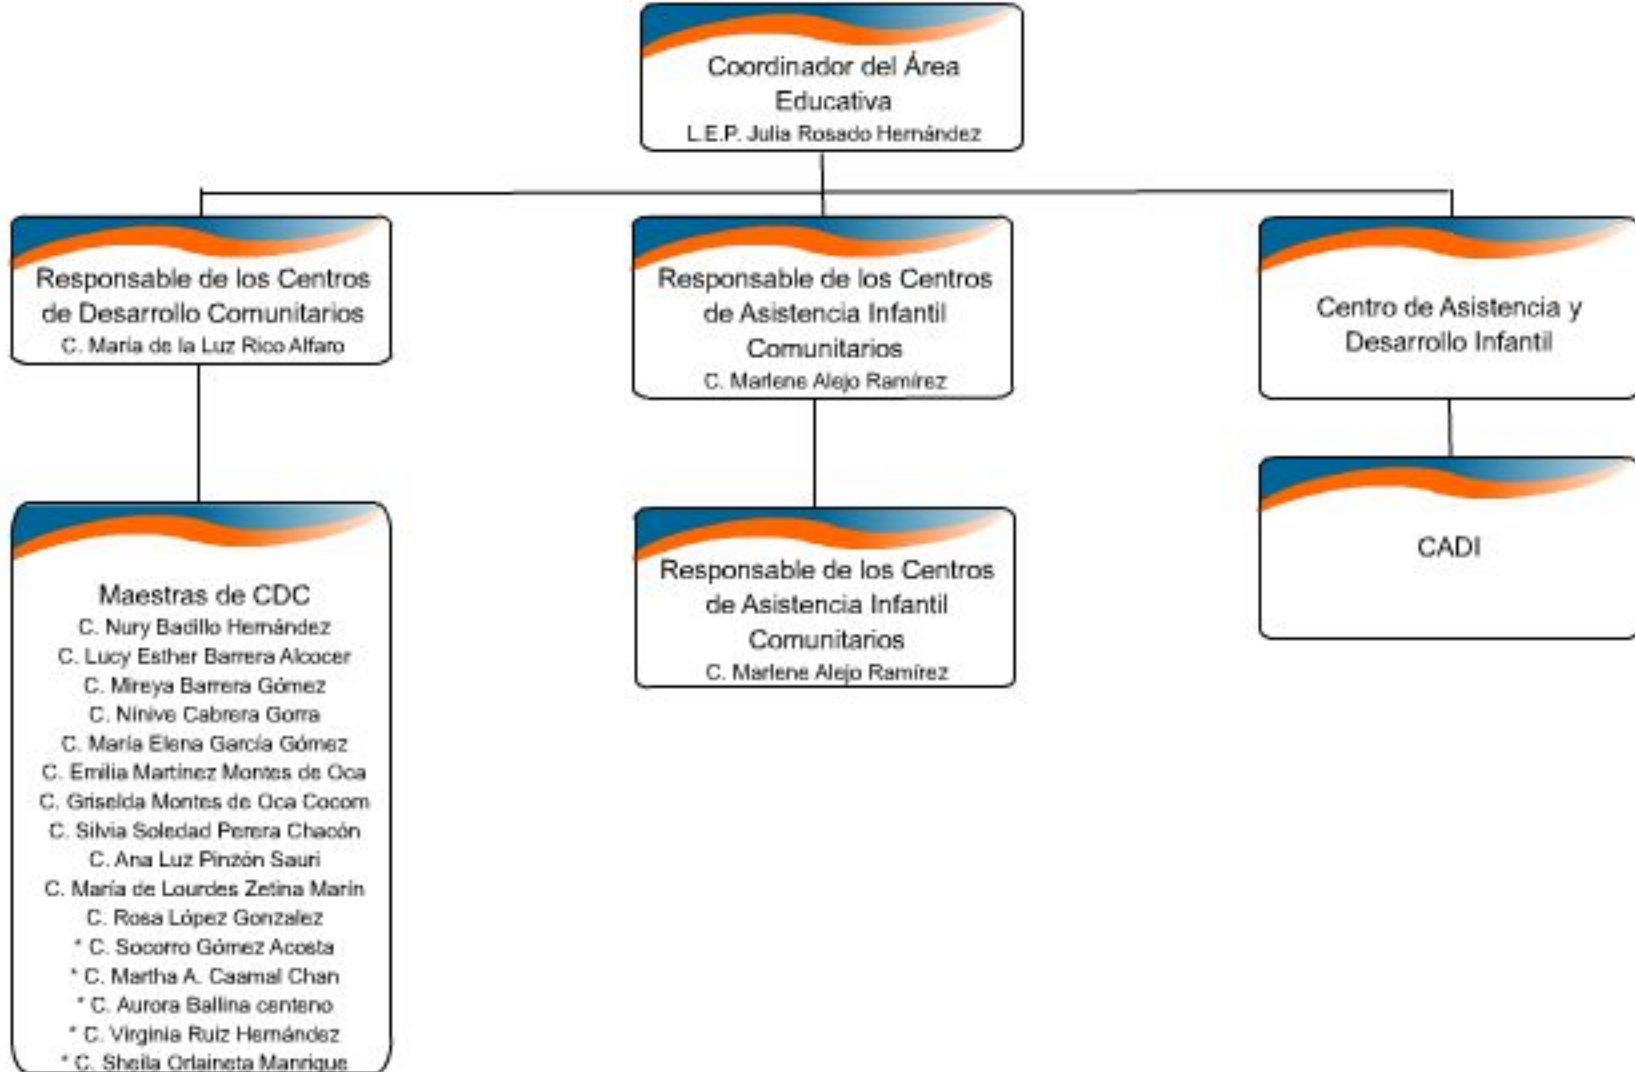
Coordinador del Área Educativa
L.E.P. Julia Rosado Hernández

Responsable de los Centros de Desarrollo Comunitarios
C. Maria de la Luz Rico Alfaro

Responsable de los Centros de Asistencia Infantil Comunitarios
C. Marlene Alejo Ramírez

Centro de Asistencia y Desarrollo Infantil

Maestras de CDC
C. Nury Badillo Hernández
C. Lucy Esther Barrera Alcocer
C. Mireya Barrera Gómez
C. Ninive Cabrera Gorra
C. María Elena García Gómez
C. Emilia Martínez Montes de Oca
C. Griselda Montes de Oca Cocom
C. Silvia Soledad Perera Chacón
C. Ana Luz Pinzón Sauri
C. María de Lourdes Zetina Marín
C. Rosa López Gonzalez
* C. Socorro Gómez Acosta
* C. Martha A. Caamal Chan
* C. Aurora Ballina centeno
* C. Virginia Ruiz Hernández
* C. Sheila Orlaineta Manrique

Responsable de los Centros de Asistencia Infantil Comunitarios
C. Marlene Alejo Ramírez

CADI